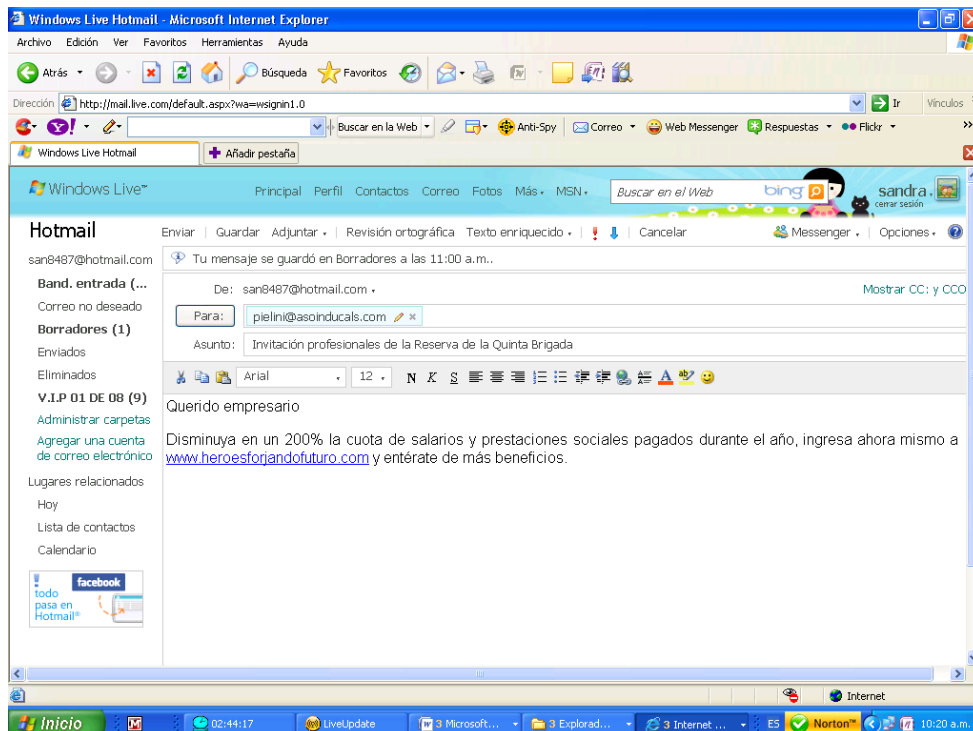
Windows Live Hotmail - Microsoft Internet Explorer

Archivo Edición Ver Favoritos Herramientas Ayuda

Atrás Búsqueda Favoritos

Dirección http://mail.live.com/default.aspx?wa=wsignin1.0 Ir Vínculos

Buscar en la Web Anti-Spy Correo Web Messenger Respuestas Flickr

Windows Live Hotmail Añadir pestaña

Windows Live™ Principal Perfil Contactos Correo Fotos Más MSN Buscar en el Web bing sandra cerrar sesión

Hotmail

Enviar | Guardar Adjuntar | Revisión ortográfica Texto enriquecido | ! | Cancelar Messenger | Opciones

san8487@hotmail.com

Tu mensaje se guardó en Borradores a las 11:00 a.m..

Band. entrada (...
Correo no deseado
Borradores (1)
Enviados
Eliminados
V.I.P 01 DE 08 (9)
Administrar carpetas
Agregar una cuenta de correo electrónico
Lugares relacionados
Hoy
Lista de contactos
Calendario

facebook todo pasa en Hotmail®

De: san8487@hotmail.com Mostrar CC: y CCO

Para: pielini@asoinducals.com

Asunto: Invitación profesionales de la Reserva de la Quinta Brigada

Arial 12 N K S

Querido empresario

Disminuya en un 200% la cuota de salarios y prestaciones sociales pagados durante el año, ingresa ahora mismo a www.heroesforjandofuturo.com y entérate de más beneficios.

Internet

Inicio 02:44:17 LiveUpdate 3 Microsoft... 3 Explorad... 3 Internet ... ES Norton™ 10:20 a.m.